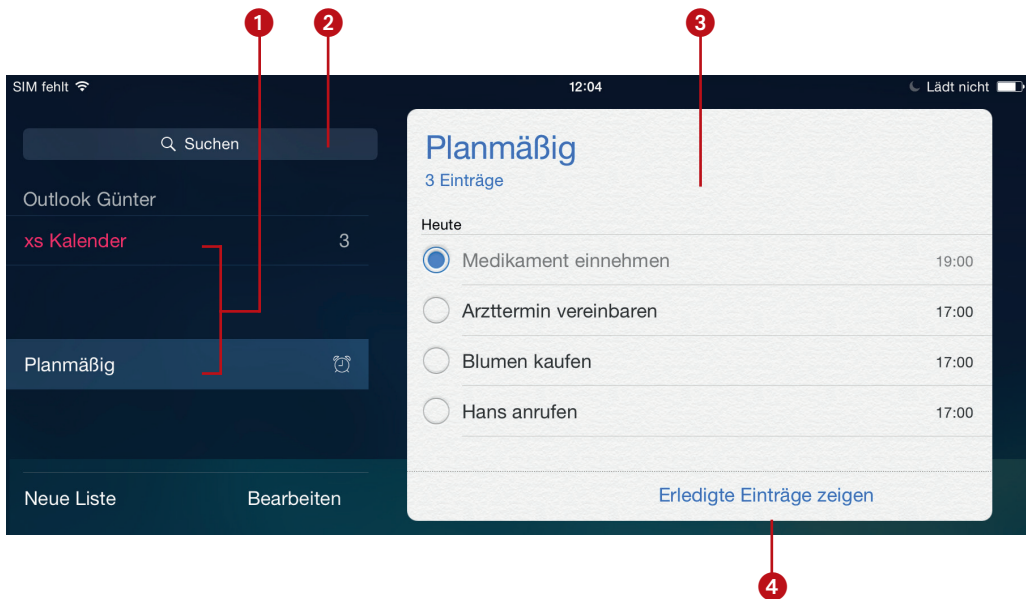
1 2 3

SIM fehlt 12:04 Lädt nicht

Suchen

Outlook Günter

xs Kalender 3

Planmäßig

Neue Liste Bearbeiten

Planmäßig
3 Einträge

Heute

Medikament einnehmen 19:00

Arzttermin vereinbaren 17:00

Blumen kaufen 17:00

Hans anrufen 17:00

Erledigte Einträge zeigen

4